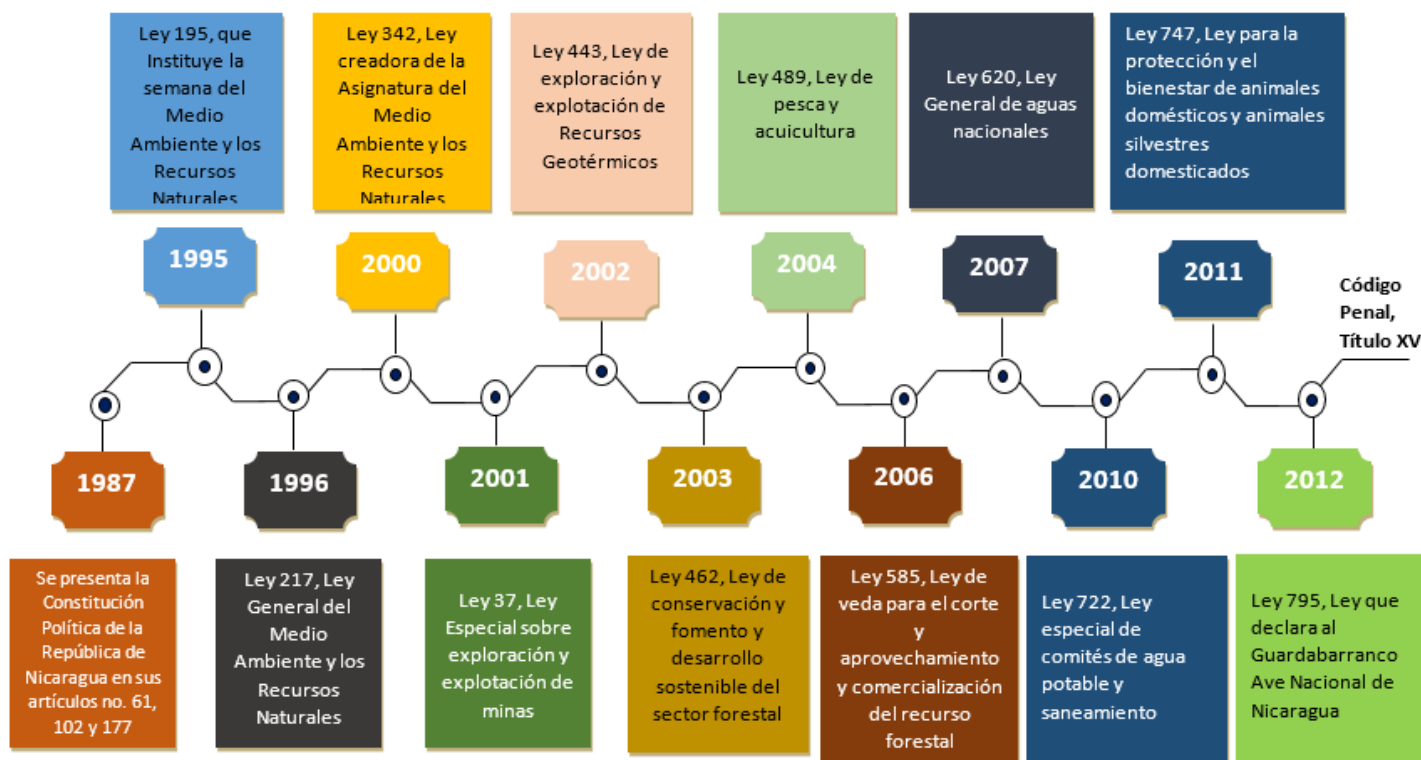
Ley 195, que Instituye la semana del Medio Ambiente y los Recursos Naturales

Ley 342, Ley creadora de la Asignatura del Medio Ambiente y los Recursos Naturales

Ley 443, Ley de exploración y explotación de Recursos Geotérmicos

Ley 489, Ley de pesca y acuicultura

Ley 620, Ley General de aguas nacionales

Ley 747, Ley para la protección y el bienestar de animales domésticos y animales silvestres domesticados

1995

2000

2002

2004

2007

2011

Código Penal, Título XV

1987

1996

2001

2003

2006

2010

2012

Se presenta la Constitución Política de la República de Nicaragua en sus artículos no. 61, 102 y 177

Ley 217, Ley General del Medio Ambiente y los Recursos Naturales

Ley 37, Ley Especial sobre exploración y explotación de minas

Ley 462, Ley de conservación y fomento y desarrollo sostenible del sector forestal

Ley 585, Ley de veda para el corte y aprovechamiento y comercialización del recurso forestal

Ley 722, Ley especial de comités de agua potable y saneamiento

Ley 795, Ley que declara al Guardabarranco Ave Nacional de Nicaragua